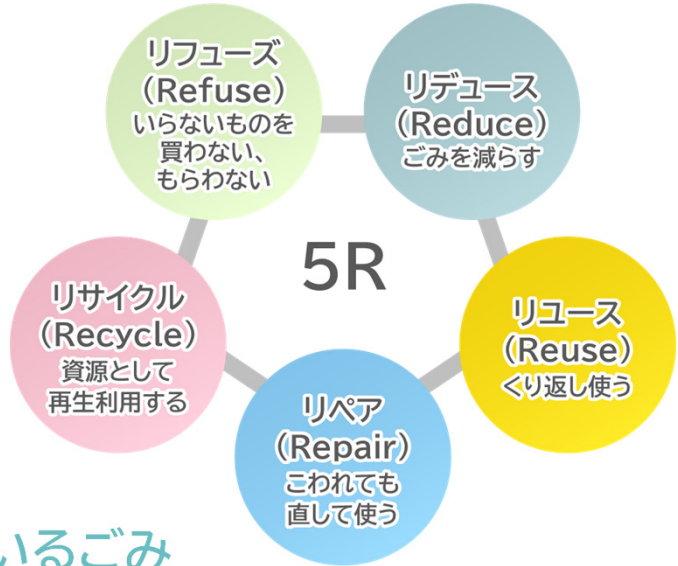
リフューズ
(Refuse)
いらないものを
買わない、
もらわない

リデュース
(Reduce)
ごみを減らす

5R

リサイクル
(Recycle)
資源として
再生利用する

リユース
(Reuse)
くり返し使う

リペア
(Repair)
こわれても
直して使う

いるごみ